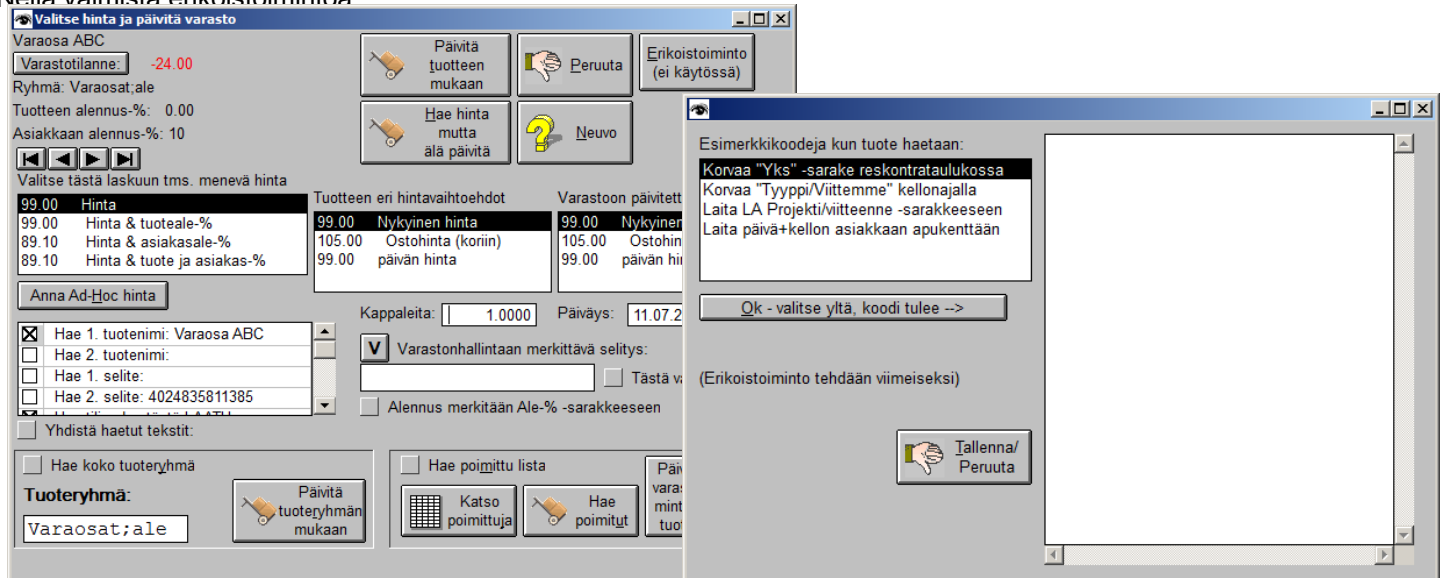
Valitse hinta ja päivitä varasto

Varaosa ABC
Varastotilanne: -24.00
Ryhmä: Varaosat;ale
Tuotteen alennus-%: 0.00
Asiakkaan alennus-%: 10

Päivitä tuotteen mukaan
Peruuta
Erikoistoiminto (ei käytössä)
Hae hinta mutta älä päivitä
Neuvo

Valitse tästä laskuun tms. menevä hinta

| | |
|---|---|
| 99.00 | Hinta |
| 99.00 | Hinta & tuoteale-% |
| 89.10 | Hinta & asiakasale-% |
| 89.10 | Hinta & tuote ja asiakas-% |

Tuotteen eri hintavaihtoehdot

| | |
|---|---|
| 99.00 | Nykyinen hinta |
| 105.00 | Ostohinta (koriin) |
| 99.00 | päivän hinta |

Varastoon päivitett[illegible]

| | |
|---|---|
| 99.00 | Nyk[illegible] |
| 105.00 | Ostohin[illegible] |
| 99.00 | päivän hi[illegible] |

Anna Ad-Hoc hinta
Kappaleita: 1.0000
Päiväys: 11.07.2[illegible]

Hae 1. tuotenimi: Varaosa ABC
Hae 2. tuotenimi:
Hae 1. selite:
Hae 2. selite: 4024835811385
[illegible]

V Varastonhallintaan merkittävä selitys:
Tästä v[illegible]
Alennus merkitään Ale-% -sarakkeeseen
Yhdistä haetut tekstit:

Hae koko tuoteryhmä
Tuoteryhmä:
Varaosat;ale
Päivitä tuoteryhmän mukaan

Hae poimittu lista
Katso poimittuja
Hae poimitut
Päiv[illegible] varas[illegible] mint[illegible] tuot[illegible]

Esimerkkikoodeja kun tuote haetaan:
Korvaa "Yks" -sarake reskontrataulukossa
Korvaa "Tyyppi/Viittemme" kellonajalla
Laita LA Projekti/viitteenne -sarakkeeseen
Laita päivä+kellon asiakkaan apukenttään

Ok - valitse yltä, koodi tulee -->

(Erikoistoiminto tehdään viimeiseksi)

Tallenna/ Peruuta